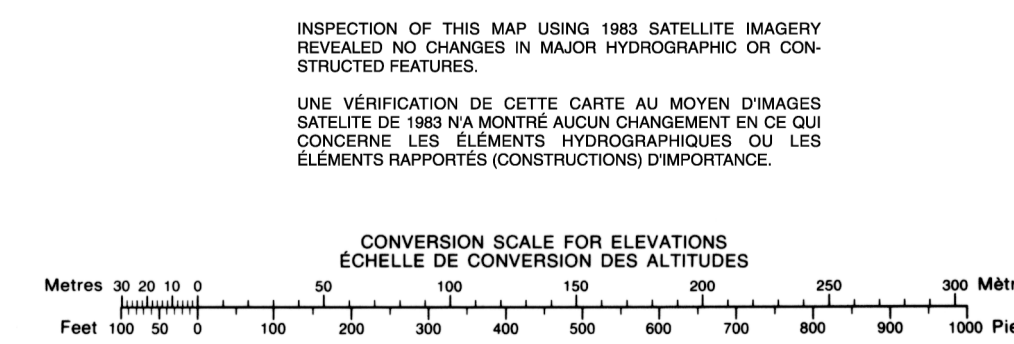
INSPECTION OF THIS MAP USING 1983 SATELLITE IMAGERY REVEALED NO CHANGES IN MAJOR HYDROGRAPHIC OR CONSTRUCTED FEATURES.

UNE VÉRIFICATION DE CETTE CARTE AU MOYEN D'IMAGES SATELITE DE 1983 N'A MONTRÉ AUCUN CHANGEMENT EN CE QUI CONCERNE LES ÉLÉMENTS HYDROGRAPHIQUES OU LES ÉLÉMENTS RAPPORTÉS (CONSTRUCTIONS) D'IMPORTANCE.

CONVERSION SCALE FOR ELEVATIONS
ÉCHELLE DE CONVERSION DES ALTITUDES

Metres 30 20 10 0 50 100 150 200 250 300 Mètr

Feet 100 50 0 100 200 300 400 500 600 700 800 900 1000 Pie